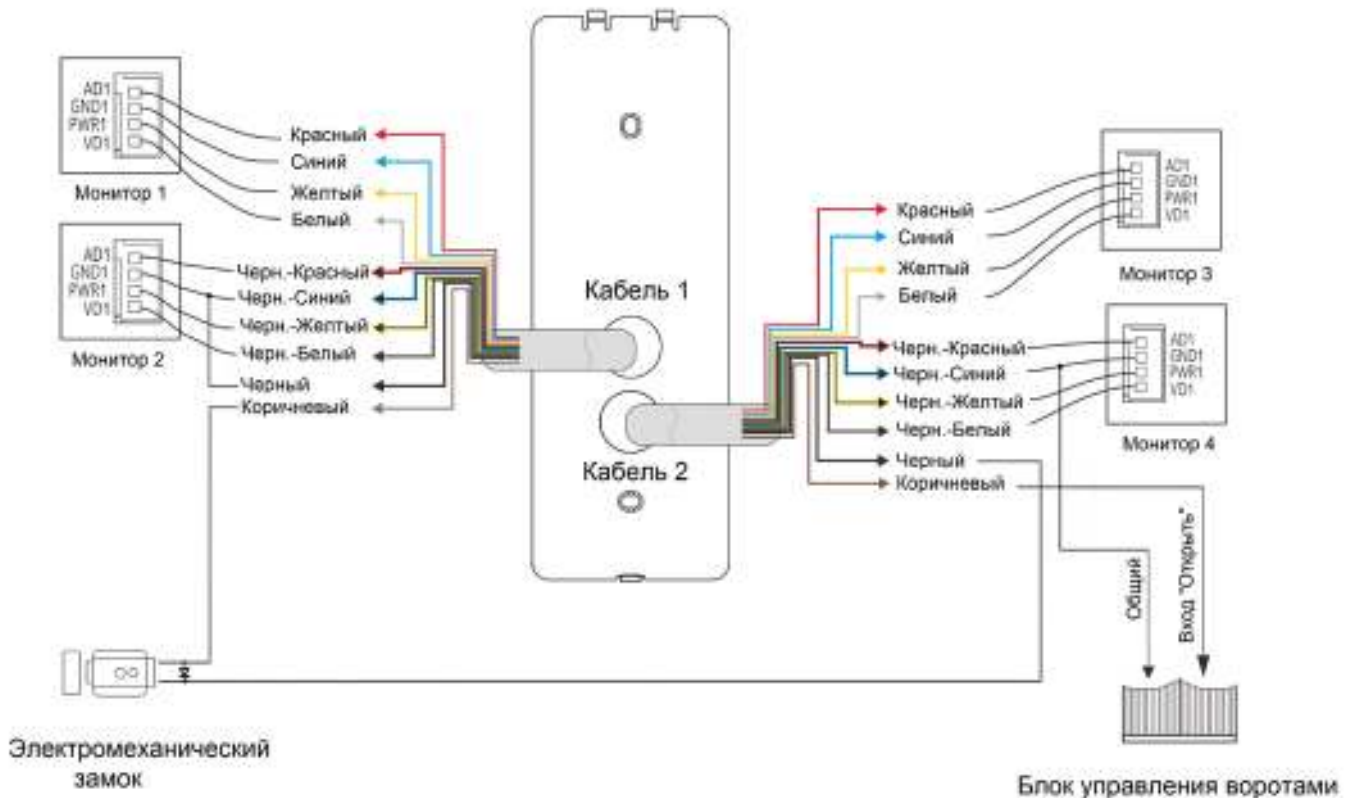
AD1
GND1
PWR1
VD1
Монитор 1

AD1
GND1
PWR1
VD1
Монитор 2

Красный
Синий
Желтый
Белый
Черн.-Красный
Черн.-Синий
Черн.-Желтый
Черн.-Белый
Черный
Коричневый

Кабель 1
Кабель 2

Красный
Синий
Желтый
Белый
Черн.-Красный
Черн.-Синий
Черн.-Желтый
Черн.-Белый
Черный
Коричневый

AD1
GND1
PWR1
VD1
Монитор 3

AD1
GND1
PWR1
VD1
Монитор 4

Общий
Вход "Открыть"

Электромеханический замок

Блок управления воротами